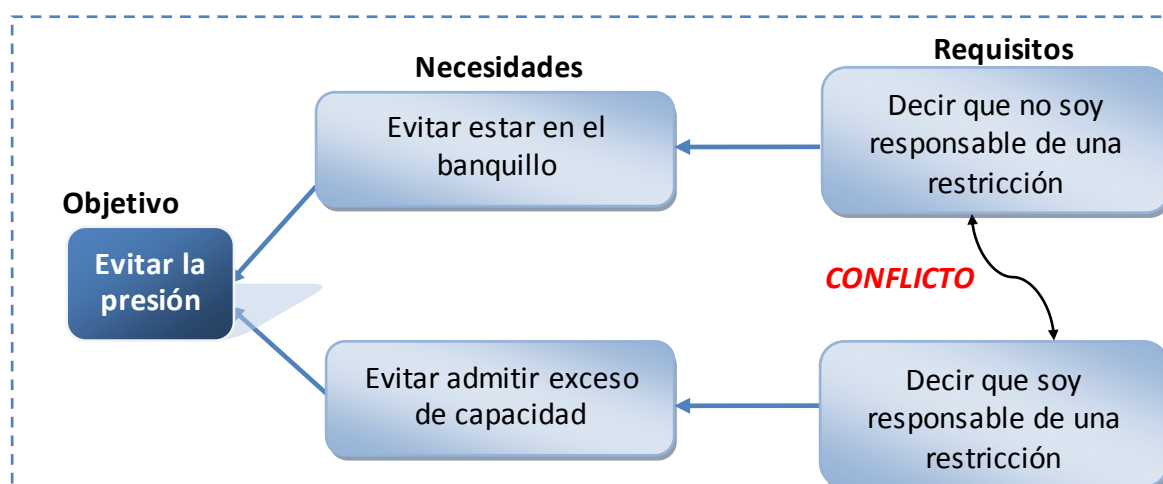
Necesidades

Requisitos

Objetivo

Evitar la presión

Evitar estar en el banquillo

Decir que no soy responsable de una restricción

CONFLICTO

Evitar admitir exceso de capacidad

Decir que soy responsable de una restricción